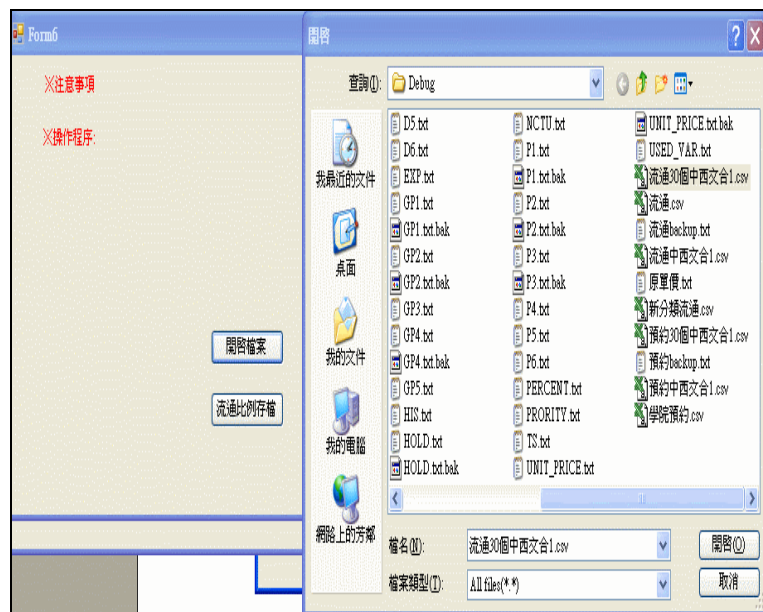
Form6

※注意事項

※操作程序:

開啓檔案

流通比例存檔

開啓

查詢(I): Debug

我最近的文件

桌面

我的文件

我的電腦

網路上的芳鄰

D5.txt
D6.txt
EXP.txt
GP1.txt
GP1.txt.bak
GP2.txt
GP2.txt.bak
GP3.txt
GP4.txt
GP4.txt.bak
GP5.txt
HIS.txt
HOLD.txt
HOLD.txt.bak

NCTU.txt
P1.txt
P1.txt.bak
P2.txt
P2.txt.bak
P3.txt
P3.txt.bak
P4.txt
P5.txt
P6.txt
PERCENT.txt
PRORITY.txt
TS.txt
UNIT_PRICE.txt

UNIT_PRICE.txt.bak
USED_VAR.txt
流通30個中西文合1.csv
流通.csv
流通backup.txt
流通中西文合1.csv
原單價.txt
新分類流通.csv
預約30個中西文合1.csv
預約backup.txt
預約中西文合1.csv
學院預約.csv

檔名(N): 流通30個中西文合1.csv
檔案類型(T): All files(*.*)

開啓(O)
取消